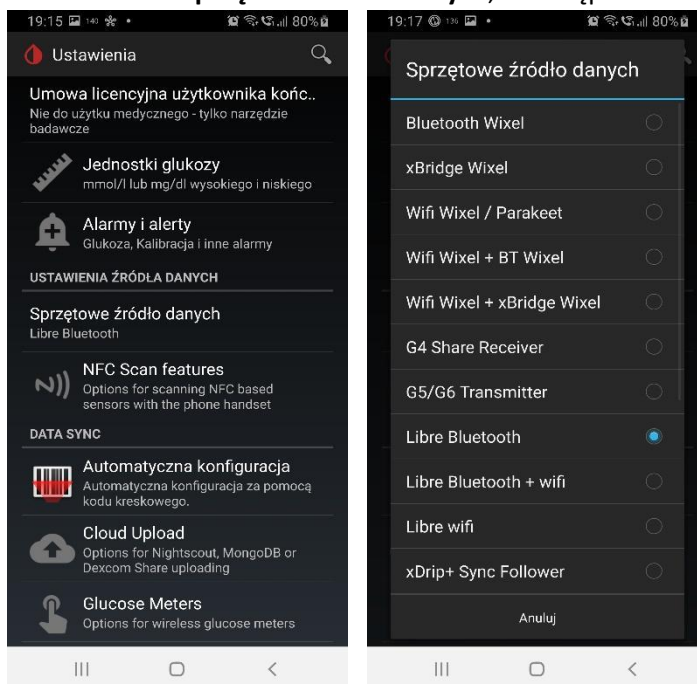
19:15 80%

Ustawienia

Umowa licencyjna użytkownika końc..
Nie do użytku medycznego - tylko narzędzie badawcze

Jednostki glukozy
mmol/l lub mg/dl wysokiego i niskiego

Alarmy i alerty
Glukoza, Kalibracja i inne alarmy

USTAWIENIA ŹRÓDŁA DANYCH

Sprzętowe źródło danych
Libre Bluetooth

NFC Scan features
Options for scanning NFC based sensors with the phone handset

DATA SYNC

Automatyczna konfiguracja
Automatyczna konfiguracja za pomocą kodu kreskowego.

Cloud Upload
Options for Nightscout, MongoDB or Dexcom Share uploading

Glucose Meters
Options for wireless glucose meters

19:17 80%

Sprzętowe źródło danych

Bluetooth Wixel
xBridge Wixel
Wifi Wixel / Parakeet
Wifi Wixel + BT Wixel
Wifi Wixel + xBridge Wixel
G4 Share Receiver
G5/G6 Transmitter
Libre Bluetooth
Libre Bluetooth + wifi
Libre wifi
xDrip+ Sync Follower

Anuluj